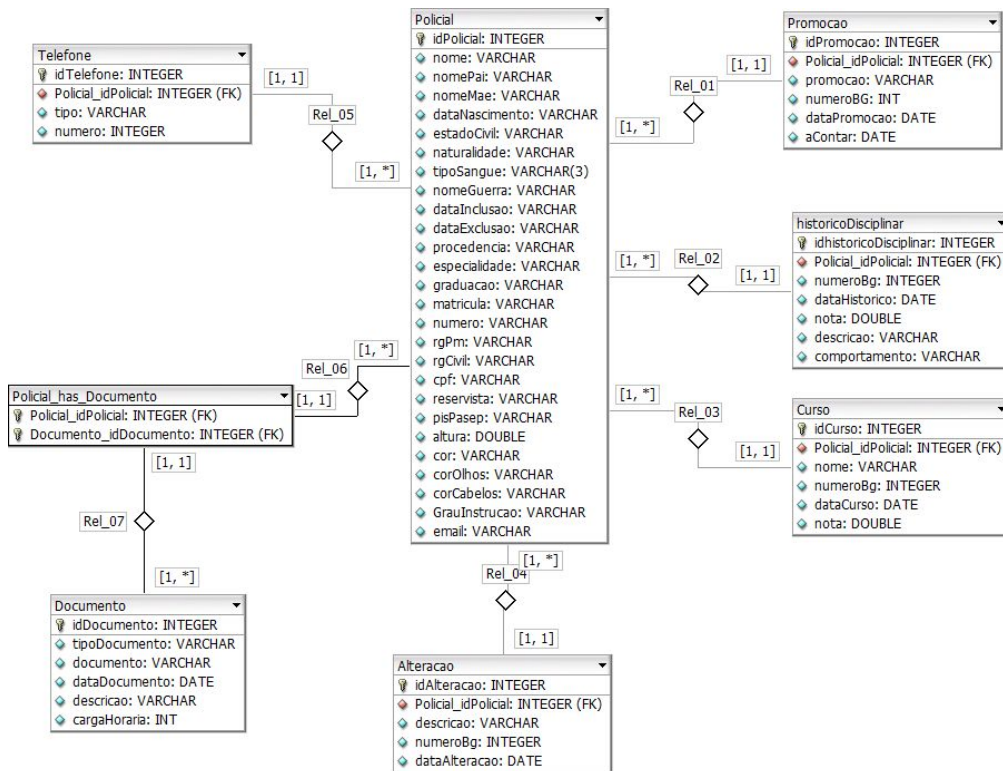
Telefone
idTelefone: INTEGER
Policial_idPolicial: INTEGER (FK)
tipo: VARCHAR
numero: INTEGER

[1, 1]
Rel_05
[1, *]

Policial
idPolicial: INTEGER
nome: VARCHAR
nomePai: VARCHAR
nomeMae: VARCHAR
dataNascimento: VARCHAR
estadoCivil: VARCHAR
naturalidade: VARCHAR
tipoSangue: VARCHAR(3)
nomeGuerra: VARCHAR
dataInclusao: VARCHAR
dataExclusao: VARCHAR
procedencia: VARCHAR
especialidade: VARCHAR
graduacao: VARCHAR
matricula: VARCHAR
numero: VARCHAR
rgPm: VARCHAR
rgCivil: VARCHAR
cpf: VARCHAR
reservista: VARCHAR
pisPasep: VARCHAR
altura: DOUBLE
cor: VARCHAR
corOlhos: VARCHAR
corCabelos: VARCHAR
GrauInstrucao: VARCHAR
email: VARCHAR

[1, 1]
Rel_01
[1, *]

Promocao
idPromocao: INTEGER
Policial_idPolicial: INTEGER (FK)
promocao: VARCHAR
numeroBG: INT
dataPromocao: DATE
aContar: DATE

[1, *]
Rel_02
[1, 1]

historicoDisciplinar
idhistoricoDisciplinar: INTEGER
Policial_idPolicial: INTEGER (FK)
numeroBg: INTEGER
dataHistorico: DATE
nota: DOUBLE
descricao: VARCHAR
comportamento: VARCHAR

[1, *]
Rel_03
[1, 1]

Curso
idCurso: INTEGER
Policial_idPolicial: INTEGER (FK)
nome: VARCHAR
numeroBg: INTEGER
dataCurso: DATE
nota: DOUBLE

[1, *]
Rel_06
[1, 1]

Policial_has_Documento
Policial_idPolicial: INTEGER (FK)
Documento_idDocumento: INTEGER (FK)

[1, 1]
Rel_07
[1, *]

Documento
idDocumento: INTEGER
tipoDocumento: VARCHAR
documento: VARCHAR
dataDocumento: DATE
descricao: VARCHAR
cargaHoraria: INT

[1, *]
Rel_04
[1, 1]

Alteracao
idAlteracao: INTEGER
Policial_idPolicial: INTEGER (FK)
descricao: VARCHAR
numeroBg: INTEGER
dataAlteracao: DATE